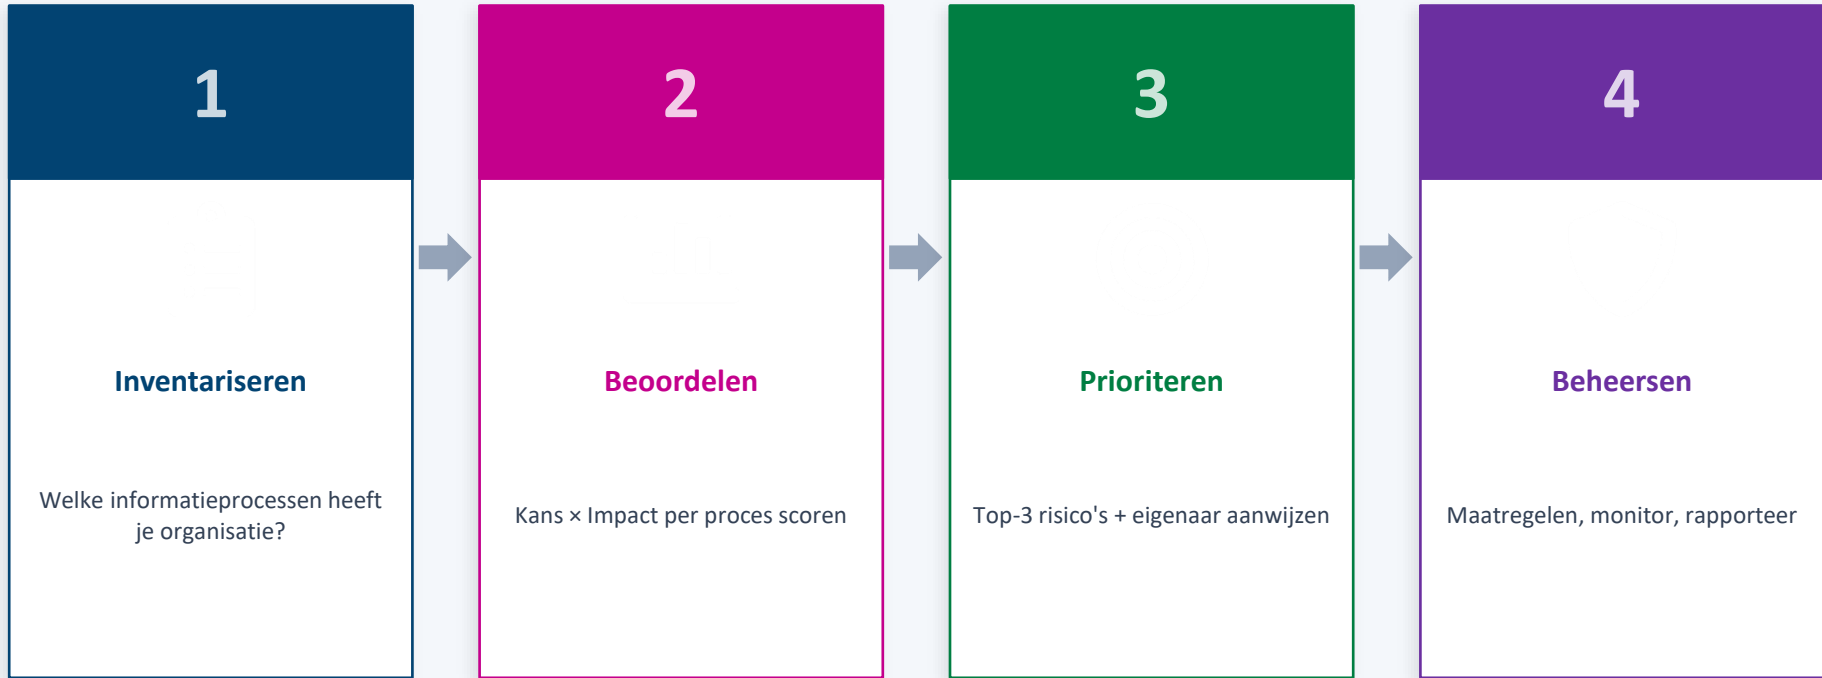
1

Inventariseren

Welke informatieprocessen heeft je organisatie?

2

Beoordelen

Kans × Impact per proces scoren

3

Prioriteren

Top-3 risico's + eigenaar aanwijzen

4

Beheersen

Maatregelen, monitor, rapporteer